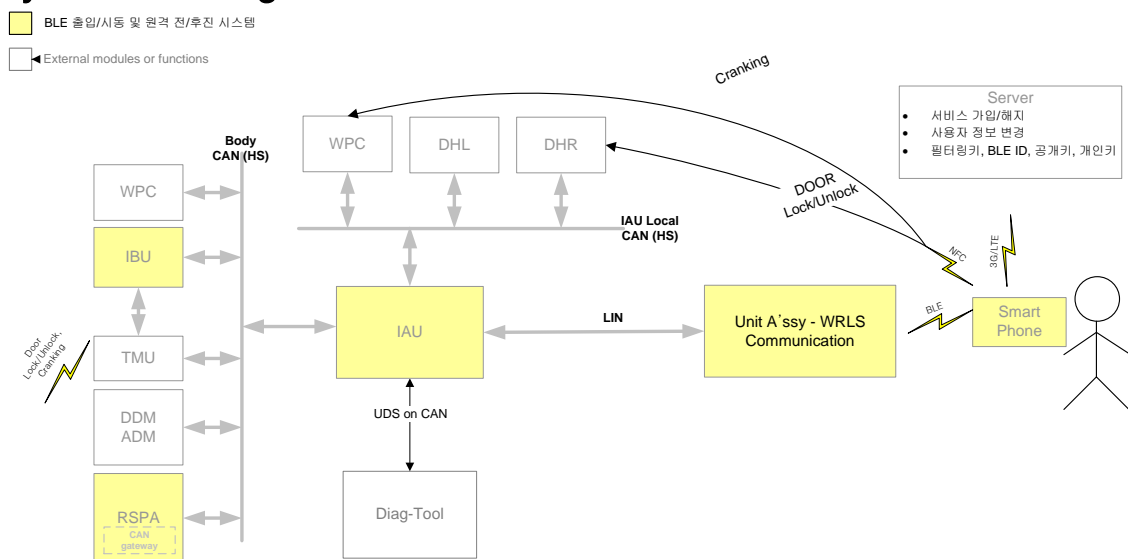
BLE 출입/시동 및 원격 전/후진 시스템

External modules or functions

Cranking

Server
• 서비스 가입/해지
• 사용자 정보 변경
• 필터링키, BLE ID, 공개키, 개인키

Body CAN (HS)

WPC

DHL

DHR

DOOR Lock/Unlock

IAU Local CAN (HS)

NFC

3G/LTE

WPC

IBU

IAU

LIN

Unit A'ssy - WRLS Communication

BLE

Smart Phone

Door Lock/Unlock, Cranking

TMU

UDS on CAN

DDM ADM

RSPA

CAN gateway

Diag-Tool